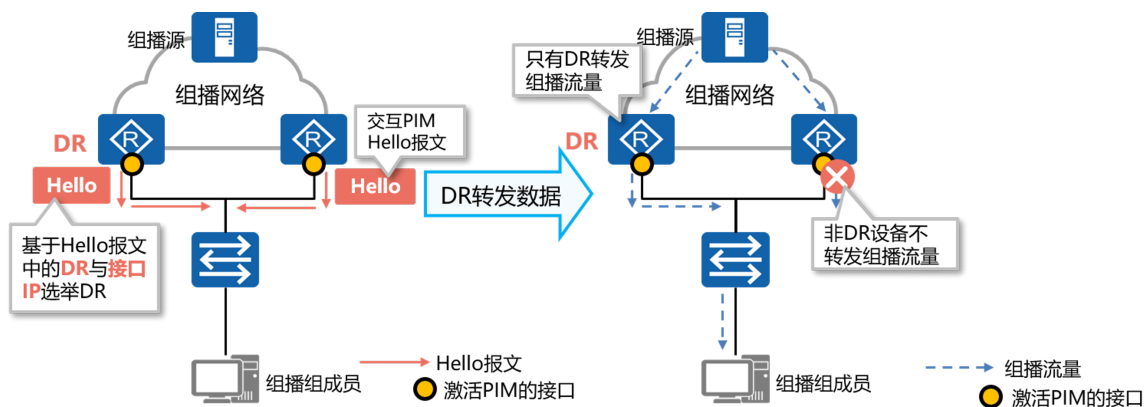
组播源
组播网络
DR
交互PIM Hello报文
Hello
Hello
基于Hello报文中的DR与接口IP选举DR
组播组成员
Hello报文
激活PIM的接口
DR转发数据
组播源
只有DR转发组播流量
组播网络
DR
非DR设备不转发组播流量
组播组成员
组播流量
激活PIM的接口